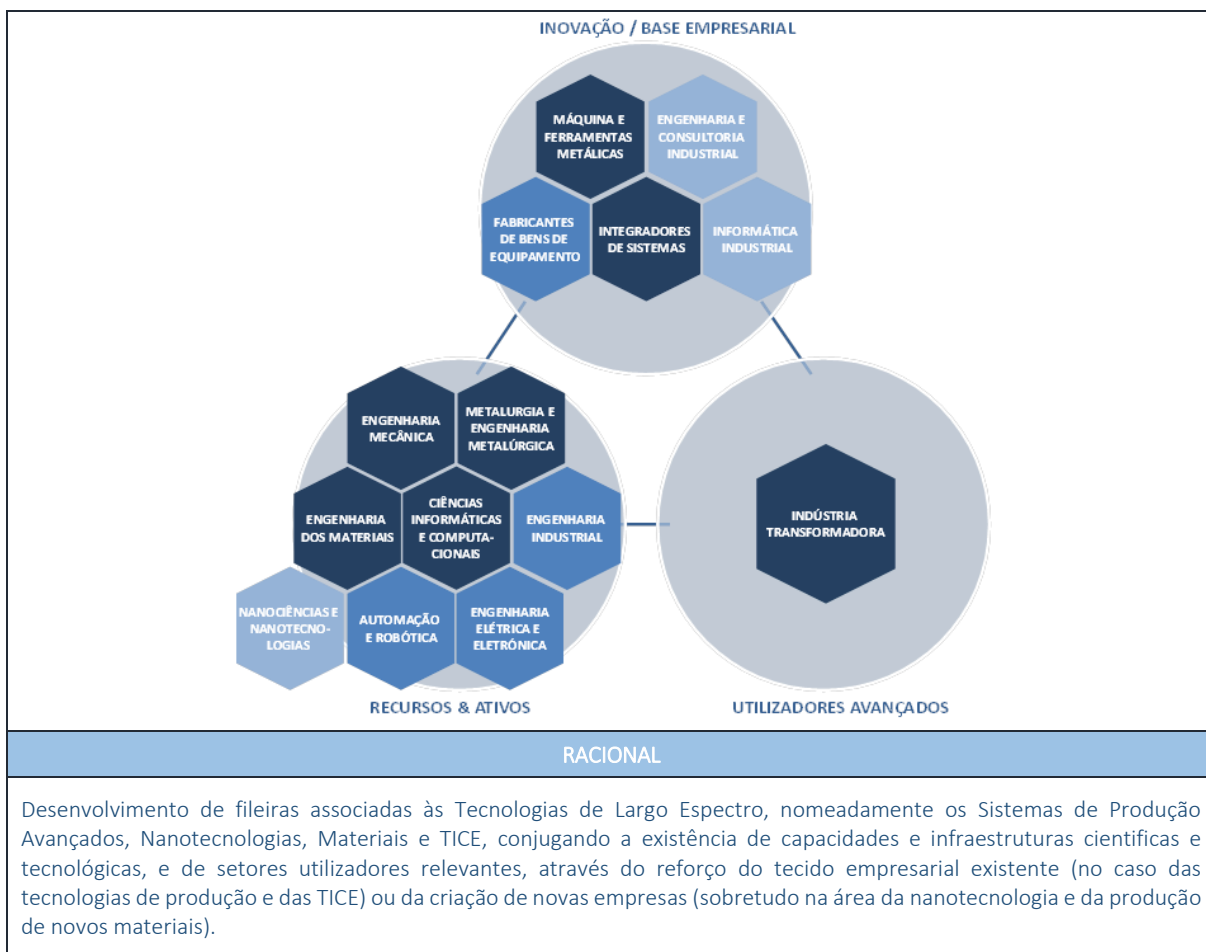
INOVAÇÃO / BASE EMPRESARIAL

MÁQUINA E FERRAMENTAS METÁLICAS

ENGENHARIA E CONSULTORIA INDUSTRIAL

FABRICANTES DE BENS DE EQUIPAMENTO

INTEGRADORES DE SISTEMAS

INFORMÁTICA INDUSTRIAL

ENGENHARIA MECÂNICA

METALURGIA E ENGENHARIA METALÚRGICA

ENGENHARIA DOS MATERIAIS

CIÊNCIAS INFORMÁTICAS E COMPUTACIONAIS

ENGENHARIA INDUSTRIAL

INDÚSTRIA TRANSFORMADORA

NANOCIÊNCIAS E NANOTECNOLOGIAS

AUTOMAÇÃO E ROBÓTICA

ENGENHARIA ELÉTRICA E ELETRÓNICA

RECURSOS & ATIVOS

UTILIZADORES AVANÇADOS

RACIONAL

Desenvolvimento de fileiras associadas às Tecnologias de Largo Espectro, nomeadamente os Sistemas de Produção Avançados, Nanotecnologias, Materiais e TICE, conjugando a existência de capacidades e infraestruturas cientificas e tecnológicas, e de setores utilizadores relevantes, através do reforço do tecido empresarial existente (no caso das tecnologias de produção e das TICE) ou da criação de novas empresas (sobretudo na área da nanotecnologia e da produção de novos materiais).